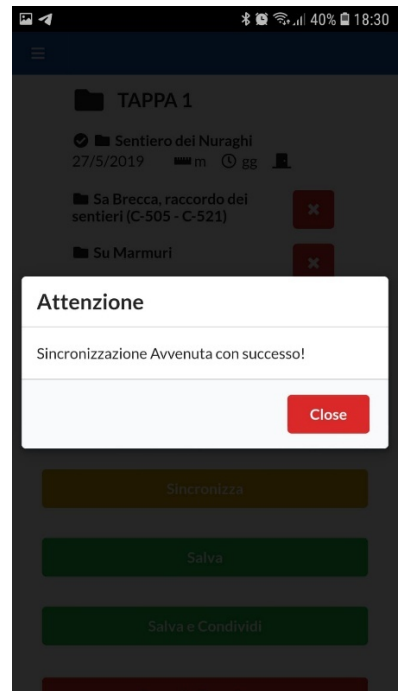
40% 18:30

TAPPA 1

Sentiero dei Nuraghi
27/5/2019 m gg

Sa Brecca, raccordo dei sentieri (C-505 - C-521)

Su Marmuri

Attenzione

Sincronizzazione Avvenuta con successo!

Close

Sincronizza

Salva

Salva e Condividi